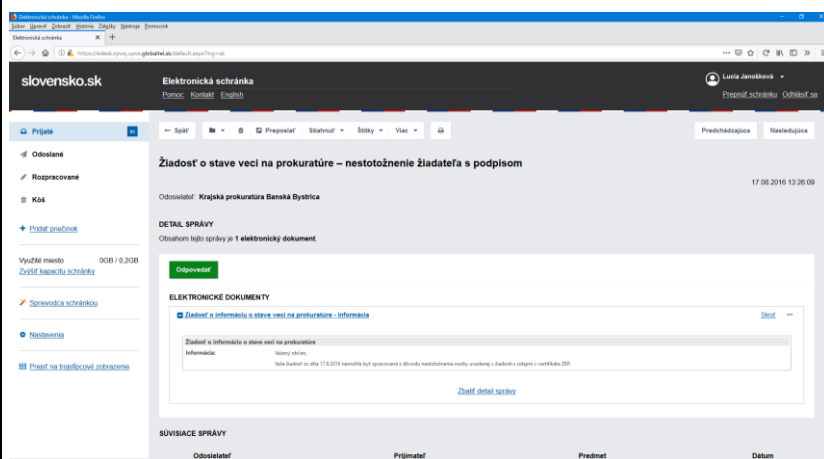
Elektronická schránka – Mozilla Firefox
Súbor Upraviť Zobraziť História Záložky Nástroje Pomocník
Elektronická schránka ×

https://eslovensko.gov.sk/...globaltel.sk/default.aspx?ng=sk

slovensko.sk
Elektronická schránka
Pomoc Kontakt English
Lucia Janošková
Prepnúť schránku Odhlásiť sa

Prijaté
Odoslané
Rozpracované
Kôš
+ Pridať priečinok
Využité miesto 0GB / 0,2GB
Zvýšiť kapacitu schránky
Sprievodca schránkou
Nastavenia
Prejsť na trojstĺpcové zobrazenie

← Späť
Preposlať
Stiahnuť
Štítky
Viac
Predchádzajúca
Nasledujúca

Žiadosť o stave veci na prokuratúre – nestotožnenie žiadateľa s podpisom

17.08.2016 13:26:09

Odosielateľ: Krajská prokuratúra Banská Bystrica

DETAIL SPRÁVY
Obsahom tejto správy je 1 elektronický dokument.

Odpovedať

ELEKTRONICKÉ DOKUMENTY
Žiadosť o informáciu o stave veci na prokuratúre - informácia
Skryť

Žiadosť o informáciu o stave veci na prokuratúre
Informácia: Vážený občan,
Vaša žiadosť zo dňa 17.8.2016 nemohla byť spracovaná z dôvodu nestotožnenia osoby uvedenej v žiadosti s údajmi v certifikáte ZEP.

Zbaliť detail správy

SÚVISIACE SPRÁVY
Odosielateľ Prijímateľ Predmet Dátum